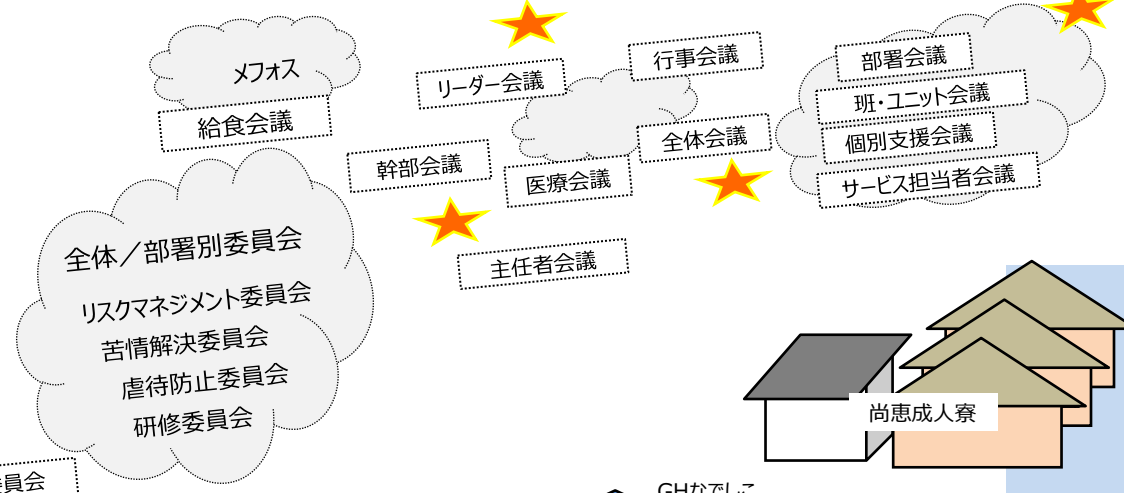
メフォス

給食会議

リーダー会議

行事会議

部署会議

班・ユニット会議

個別支援会議

サービス担当者会議

全体会議

医療会議

幹部会議

主任者会議

全体／部署別委員会

リスクマネジメント委員会

苦情解決委員会

虐待防止委員会

研修委員会

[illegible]員会

尚恵成人寮

GHなでしこ